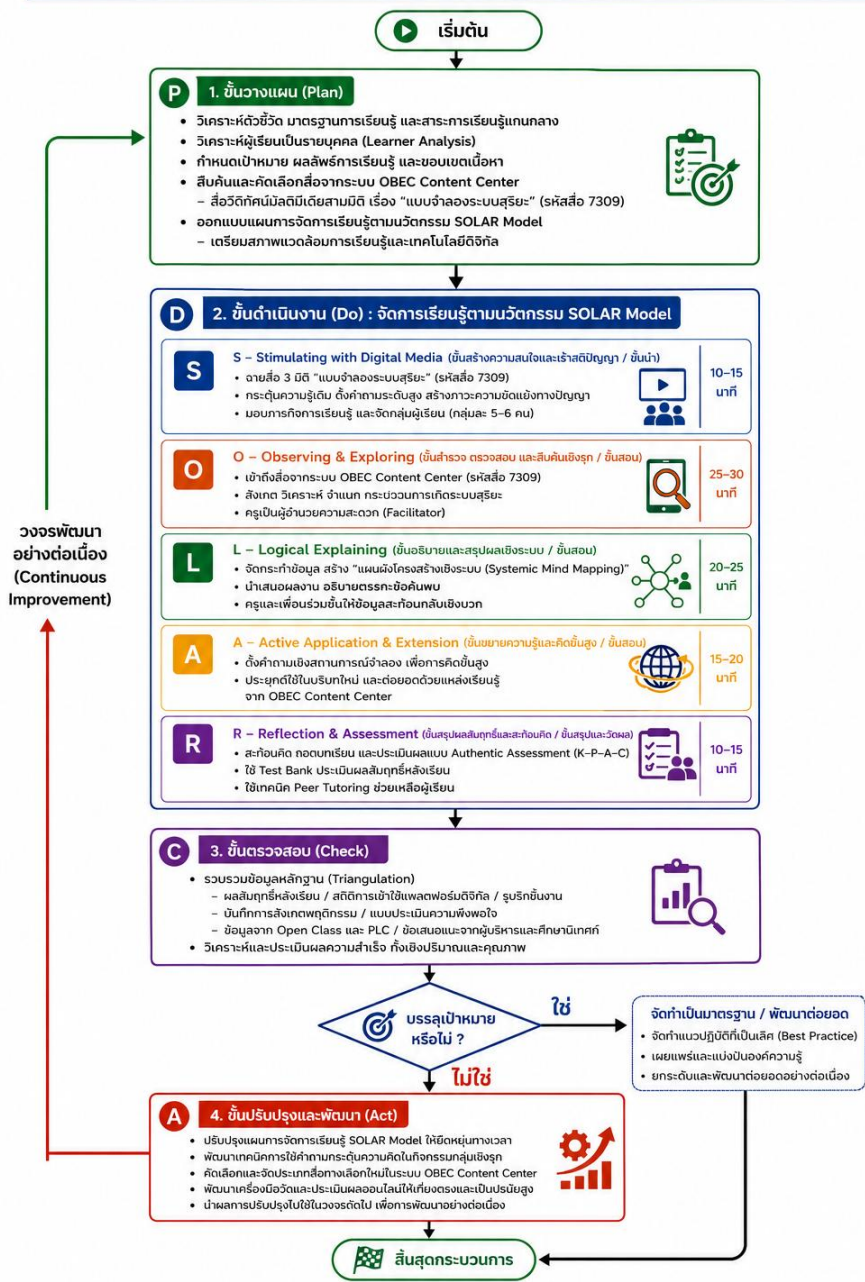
เริ่มต้น

P 1. ขั้นวางแผน (Plan)
• วิเคราะห์ตัวชี้วัด มาตรฐานการเรียนรู้ และสาระการเรียนรู้แกนกลาง
• วิเคราะห์ผู้เรียนเป็นรายบุคคล (Learner Analysis)
• กำหนดเป้าหมาย ผลลัพธ์การเรียนรู้ และขอบเขตเนื้อหา
• สืบค้นและคัดเลือกสื่อจากระบบ OBEC Content Center
– สื่อวีดิทัศน์มัลติมีเดียสามมิติ เรื่อง "แบบจำลองระบบสุริยะ" (รหัสสื่อ 7309)
• ออกแบบแผนการจัดการเรียนรู้ตามนวัตกรรม SOLAR Model
– เตรียมสภาพแวดล้อมการเรียนรู้และเทคโนโลยีดิจิทัล

D 2. ขั้นดำเนินงาน (Do) : จัดการเรียนรู้ตามนวัตกรรม SOLAR Model

S S – Stimulating with Digital Media (ขั้นสร้างความสนใจและเร้าสติปัญญา / ขั้นนำ)
• ฉายสื่อ 3 มิติ "แบบจำลองระบบสุริยะ" (รหัสสื่อ 7309)
• กระตุ้นความรู้เดิม ตั้งคำถามระดับสูง สร้างภาวะความขัดแย้งทางปัญญา
• มอบภารกิจการเรียนรู้ และจัดกลุ่มผู้เรียน (กลุ่มละ 5–6 คน)
10–15 นาที

O O – Observing & Exploring (ขั้นสำรวจ ตรวจสอบ และสืบค้นเชิงรุก / ขั้นสอน)
• เข้าถึงสื่อจากระบบ OBEC Content Center (รหัสสื่อ 7309)
• สังเกต วิเคราะห์ จำแนก กระบวนการเกิดระบบสุริยะ
• ครูเป็นผู้อำนวยความสะดวก (Facilitator)
25–30 นาที

L L – Logical Explaining (ขั้นอธิบายและสรุปผลเชิงระบบ / ขั้นสอน)
• จัดกระทำข้อมูล สร้าง "แผนผังโครงสร้างเชิงระบบ (Systemic Mind Mapping)"
• นำเสนอผลงาน อธิบายตรรกะข้อค้นพบ
• ครูและเพื่อนร่วมชั้นให้ข้อมูลสะท้อนกลับเชิงบวก
20–25 นาที

A A – Active Application & Extension (ขั้นขยายความรู้และคิดขั้นสูง / ขั้นสอน)
• ตั้งคำถามเชิงสถานการณ์จำลอง เพื่อการคิดขั้นสูง
• ประยุกต์ใช้ในบริบทใหม่ และต่อยอดด้วยแหล่งเรียนรู้จาก OBEC Content Center
15–20 นาที

R R – Reflection & Assessment (ขั้นสรุปผลสัมฤทธิ์และสะท้อนคิด / ขั้นสรุปและวัดผล)
• สะท้อนคิด ถอดบทเรียน และประเมินผลแบบ Authentic Assessment (K–P–A–C)
• ใช้ Test Bank ประเมินผลสัมฤทธิ์หลังเรียน
• ใช้เทคนิค Peer Tutoring ช่วยเหลือผู้เรียน
10–15 นาที

C 3. ขั้นตรวจสอบ (Check)
• รวบรวมข้อมูลหลักฐาน (Triangulation)
– ผลสัมฤทธิ์หลังเรียน / สถิติการเข้าใช้แพลตฟอร์มดิจิทัล / รูบริกชิ้นงาน
– บันทึกการสังเกตพฤติกรรม / แบบประเมินความพึงพอใจ
– ข้อมูลจาก Open Class และ PLC / ข้อเสนอแนะจากผู้บริหารและศึกษานิเทศก์
• วิเคราะห์และประเมินผลความสำเร็จ ทั้งเชิงปริมาณและคุณภาพ

บรรลุเป้าหมายหรือไม่ ?
ใช่
จัดทำเป็นมาตรฐาน / พัฒนาต่อยอด
• จัดทำแนวปฏิบัติที่เป็นเลิศ (Best Practice)
• เผยแพร่และแบ่งปันองค์ความรู้
• ยกระดับและพัฒนาต่อยอดอย่างต่อเนื่อง
ไม่ใช่

A 4. ขั้นปรับปรุงและพัฒนา (Act)
• ปรับปรุงแผนการจัดการเรียนรู้ SOLAR Model ให้ยืดหยุ่นทางเวลา
• พัฒนาเทคนิคการใช้คำถามกระตุ้นความคิดในกิจกรรมกลุ่มเชิงรุก
• คัดเลือกและจัดประเภทสื่อทางเลือกใหม่ในระบบ OBEC Content Center
• พัฒนาเครื่องมือวัดและประเมินผลออนไลน์ให้เที่ยงตรงและเป็นปรนัยสูง
• นำผลการปรับปรุงไปใช้ในวงรอบถัดไป เพื่อการพัฒนาอย่างต่อเนื่อง

วงจรพัฒนาอย่างต่อเนื่อง (Continuous Improvement)

สิ้นสุดกระบวนการ